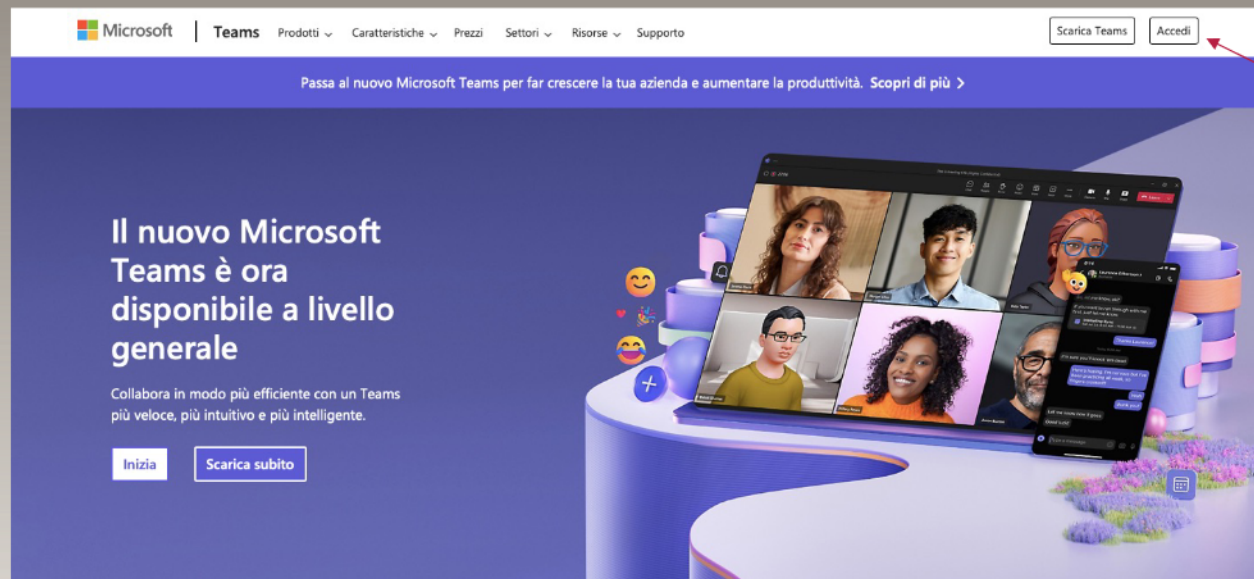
Microsoft | Teams Prodotti Caratteristiche Prezzi Settori Risorse Supporto Scarica Teams Accedi

Passa al nuovo Microsoft Teams per far crescere la tua azienda e aumentare la produttività. Scopri di più >

Il nuovo Microsoft Teams è ora disponibile a livello generale

Collabora in modo più efficiente con un Teams più veloce, più intuitivo e più intelligente.

Inizia Scarica subito